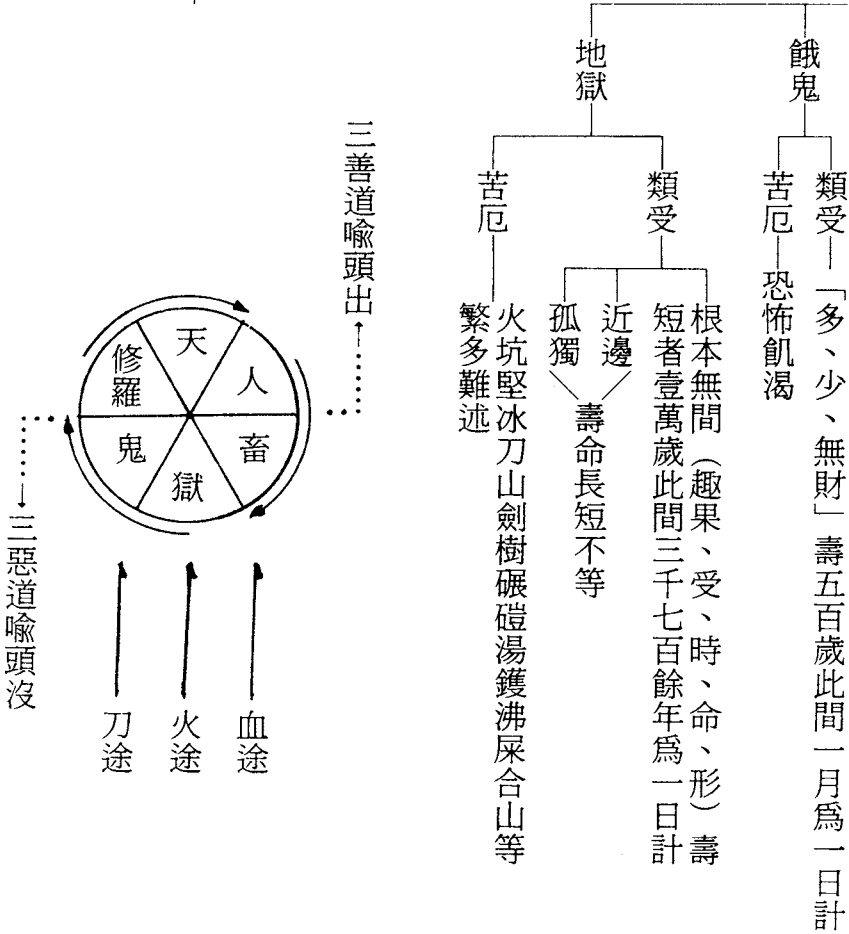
餓鬼
類受「多、少、無財」壽五百歲此間一月爲一日計
苦厄恐怖飢渴

地獄
類受
根本無間（趣果、受、時、命、形）壽短者壹萬歲此間三千七百餘年爲一日計
近邊
孤獨
壽命長短不等
苦厄
火坑堅冰刀山劍樹碾磑湯鑊沸屎合山等繁多難述

三善道喻頭出

天
人
畜
獄
鬼
修羅

三惡道喻頭沒

血途
火途
刀途